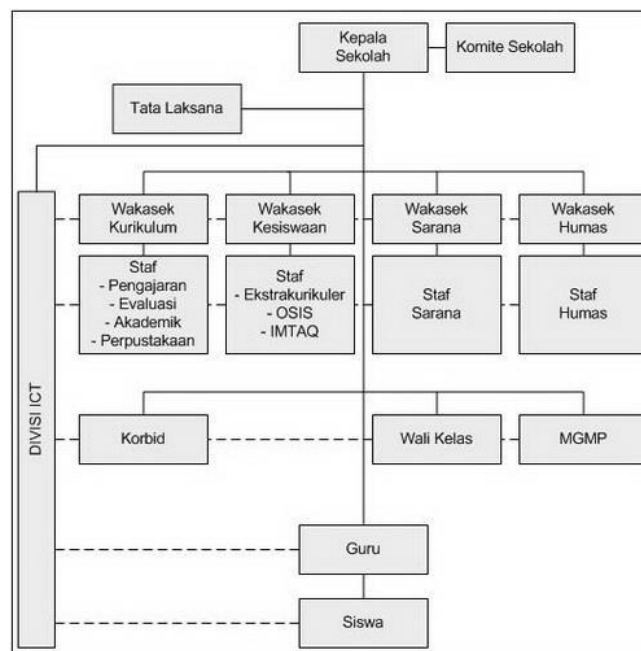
Kepala Sekolah

Komite Sekolah

Tata Laksana

DIVISI ICT

Wakasek Kurikulum

Wakasek Kesiswaan

Wakasek Sarana

Wakasek Humas

Staf
- Pengajaran
- Evaluasi
- Akademik
- Perpustakaan

Staf
- Ekstrakurikuler
- OSIS
- IMTAQ

Staf Sarana

Staf Humas

Korbid

Wali Kelas

MGMP

Guru

Siswa